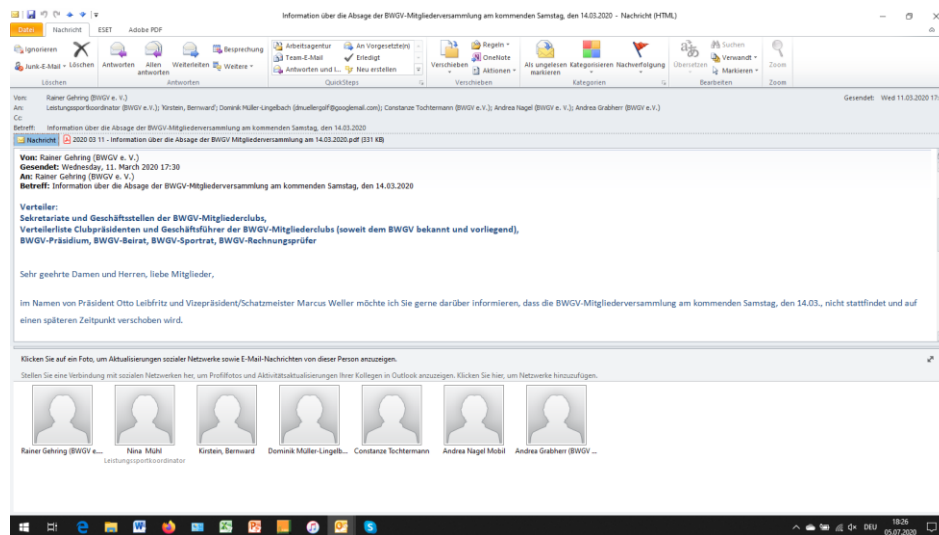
Information über die Absage der BWGV-Mitgliederversammlung am kommenden Samstag, den 14.03.2020 - Nachricht (HTML)

Datei Nachricht ESET Adobe PDF

Ignorieren Junk-E-Mail Löschen
Löschen
Antworten Allen antworten Weiterleiten Weitere Besprechung
Antworten
Arbeitsagentur Team-E-Mail Antworten und L... An Vorgesetzte(n) Erledigt Neu erstellen
QuickSteps
Verschieben Regeln OneNote Aktionen
Verschieben
Als ungelesen markieren Kategorisieren Nachverfolgung
Kategorien
Übersetzen Suchen Verwandt Markieren
Bearbeiten
Zoom
Zoom

Von: Rainer Gehring (BWGV e. V.)
An: Leistungssportkoordinator (BWGV e.V.); 'Kirstein, Bernward'; Dominik Müller-Lingelbach (dmuellergolf@googlemail.com); Constanze Tochtermann (BWGV e.V.); Andrea Nagel (BWGV e. V.); Andrea Grabherr (BWGV e. V.)
Cc:
Betreff: Information über die Absage der BWGV-Mitgliederversammlung am kommenden Samstag, den 14.03.2020
Gesendet: Wed 11.03.2020 17:

Nachricht 2020 03 11 - Information über die Absage der BWGV-Mitgliederversammlung am 14.03.2020.pdf (331 KB)

Von: Rainer Gehring (BWGV e. V.)
Gesendet: Wednesday, 11. March 2020 17:30
An: Rainer Gehring (BWGV e. V.)
Betreff: Information über die Absage der BWGV-Mitgliederversammlung am kommenden Samstag, den 14.03.2020

Verteiler:
Sekretariate und Geschäftsstellen der BWGV-Mitgliederclubs,
Verteilerliste Clubpräsidenten und Geschäftsführer der BWGV-Mitgliederclubs (soweit dem BWGV bekannt und vorliegend),
BWGV-Präsidium, BWGV-Beirat, BWGV-Sportrat, BWGV-Rechnungsprüfer

Sehr geehrte Damen und Herren, liebe Mitglieder,

im Namen von Präsident Otto Leibfritz und Vizepräsident/Schatzmeister Marcus Weller möchte ich Sie gerne darüber informieren, dass die BWGV-Mitgliederversammlung am kommenden Samstag, den 14.03., nicht stattfindet und auf einen späteren Zeitpunkt verschoben wird.

Klicken Sie auf ein Foto, um Aktualisierungen sozialer Netzwerke sowie E-Mail-Nachrichten von dieser Person anzuzeigen.

Stellen Sie eine Verbindung mit sozialen Netzwerken her, um Profilfotos und Aktivitätsaktualisierungen Ihrer Kollegen in Outlook anzuzeigen. Klicken Sie hier, um Netzwerke hinzuzufügen.

Rainer Gehring (BWGV e... Nina Mühl Leistungssportkoordinator Kirstein, Bernward Dominik Müller-Lingelb... Constanze Tochtermann Andrea Nagel Mobil Andrea Grabherr (BWGV ...

DEU 18:26 05.07.2020